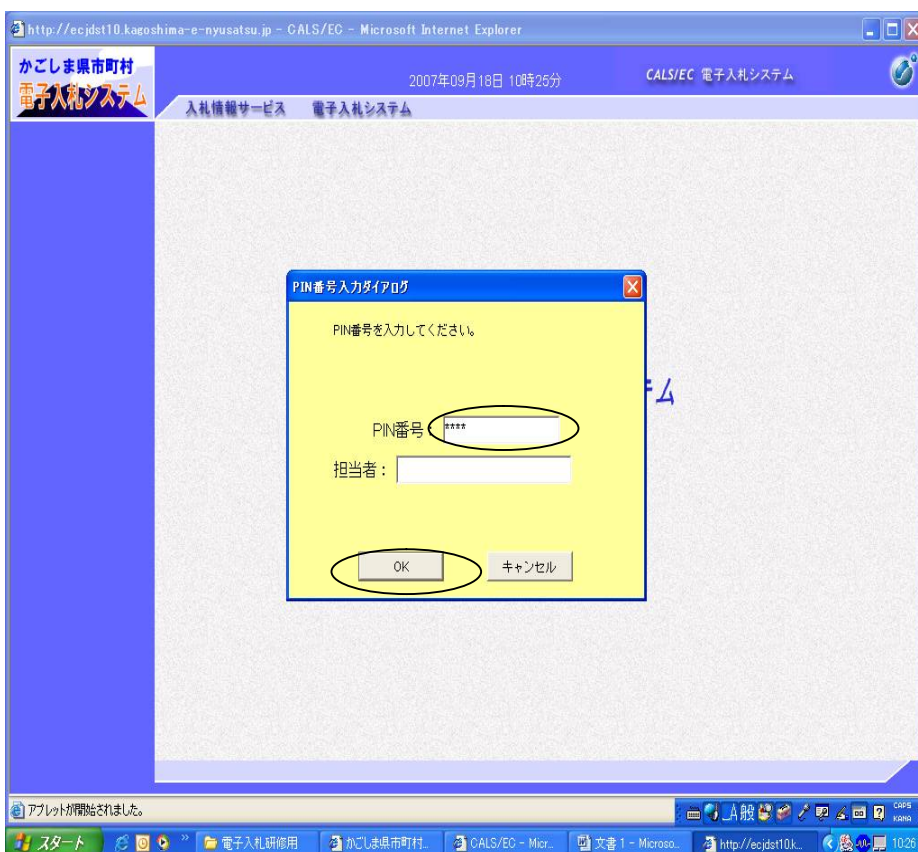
http://ecjdst10.kagoshima-e-nyusatsu.jp - CALS/EC - Microsoft Internet Explorer

かごしま県市町村
電子入札システム

2007年09月18日 10時25分

CALS/EC 電子入札システム

入札情報サービス　電子入札システム

PIN番号入力ダイアログ

PIN番号を入力してください。

PIN番号： ****

担当者：

OK　キャンセル

アプレットが開始されました。

スタート　電子入札研修用　かごしま県市町村...　CALS/EC - Micr...　文書 1 - Microso...　http://ecjdst10.k...　10:26